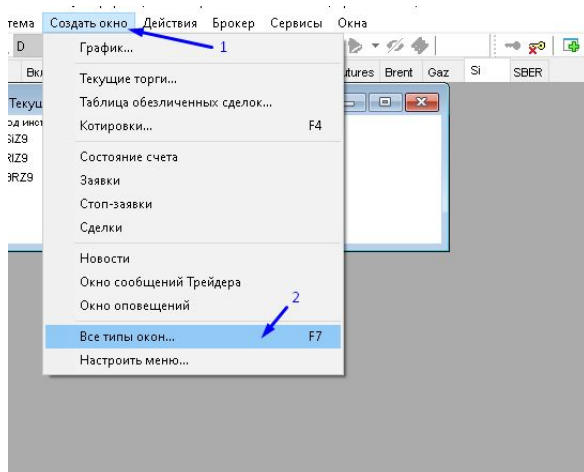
тема Создать окно Действия Брокер Сервисы Окна

D

Вк

Текущ

од инс

SIZ9

RIZ9

BRZ9

utures Brent Gaz Si SBER

График... 1

Текущие торги...

Таблица обезличенных сделок...

Котировки... F4

Состояние счета

Заявки

Стоп-заявки

Сделки

Новости

Окно сообщений Трейдера

Окно оповещений

2

Все типы окон... F7

Настроить меню...